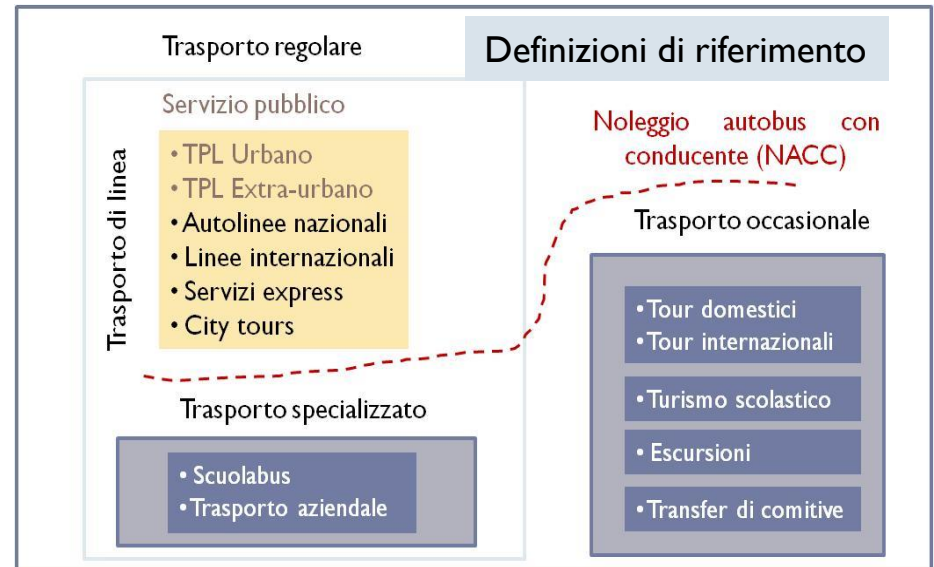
Definizioni di riferimento

Trasporto regolare

Servizio pubblico

Trasporto di linea

• TPL Urbano
• TPL Extra-urbano
• Autolinee nazionali
• Linee internazionali
• Servizi express
• City tours

Noleggio autobus con conducente (NACC)

Trasporto occasionale

• Tour domestici
• Tour internazionali

• Turismo scolastico

• Escursioni

• Transfer di comitive

Trasporto specializzato

• Scuolabus
• Trasporto aziendale